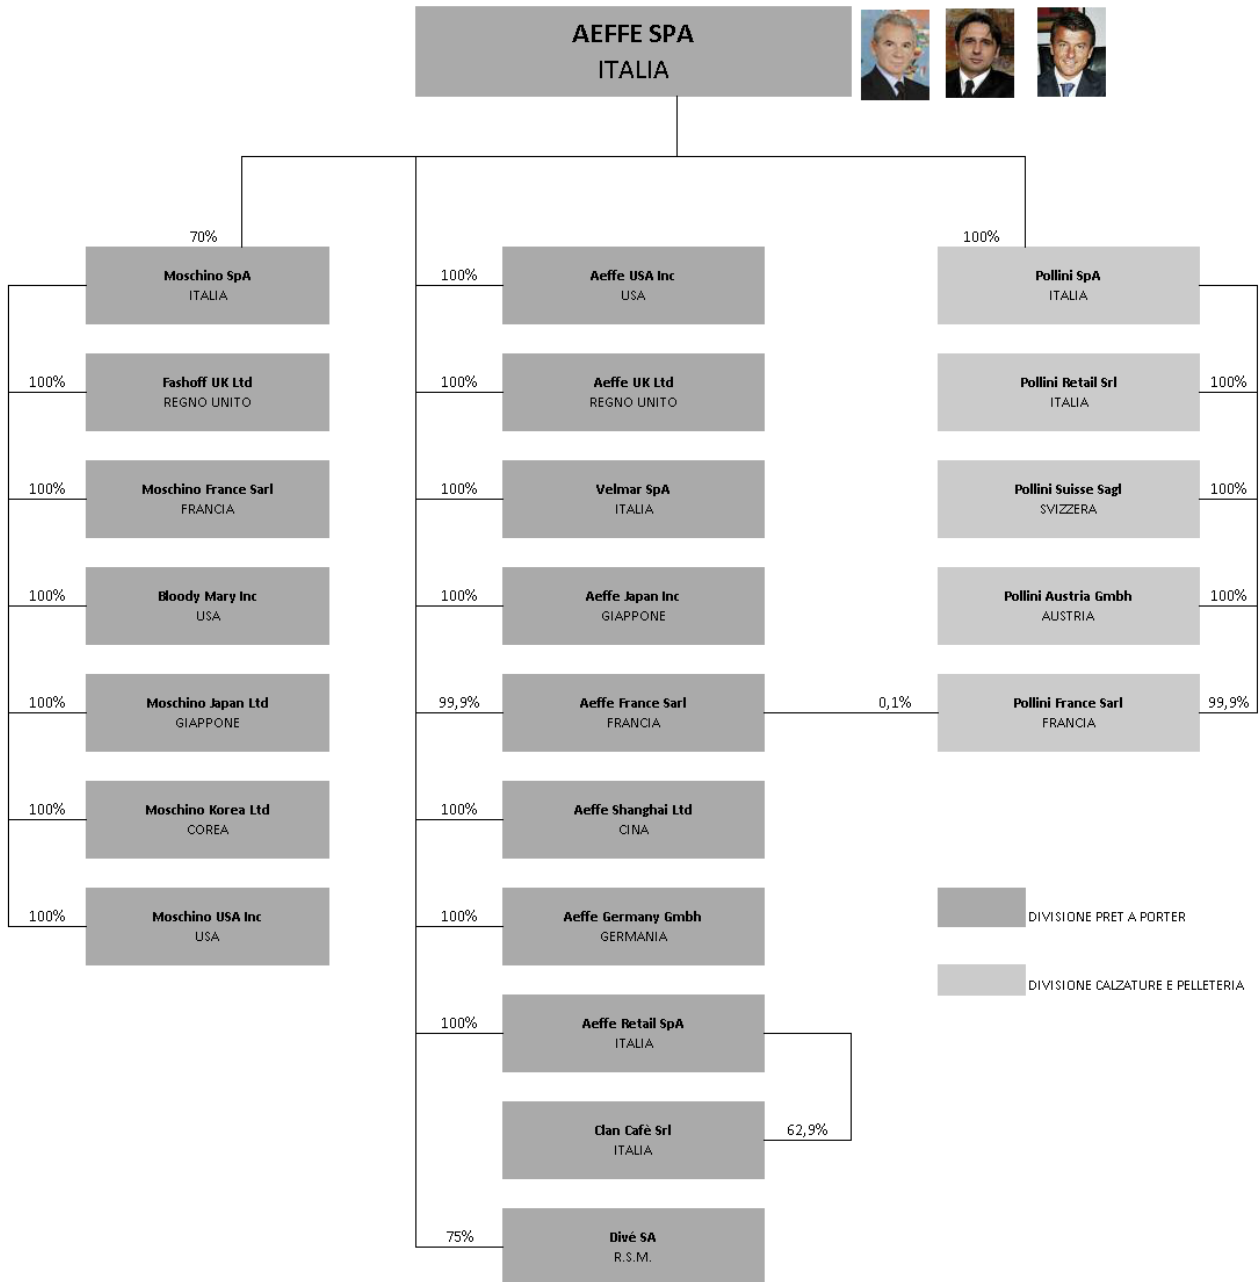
AEFFE SPA
ITALIA

70%
Moschino SpA
ITALIA

100%
Fashoff UK Ltd
REGNO UNITO

100%
Moschino France Sarl
FRANCIA

100%
Bloody Mary Inc
USA

100%
Moschino Japan Ltd
GIAPPONE

100%
Moschino Korea Ltd
COREA

100%
Moschino USA Inc
USA

100%
Aeffe USA Inc
USA

100%
Aeffe UK Ltd
REGNO UNITO

100%
Velmar SpA
ITALIA

100%
Aeffe Japan Inc
GIAPPONE

99,9%
Aeffe France Sarl
FRANCIA

100%
Aeffe Shanghai Ltd
CINA

100%
Aeffe Germany Gmbh
GERMANIA

100%
Aeffe Retail SpA
ITALIA

Clan Cafè Srl
ITALIA
62,9%

75%
Divé SA
R.S.M.

100%
Pollini SpA
ITALIA

Pollini Retail Srl
ITALIA
100%

Pollini Suisse Sagl
SVIZZERA
100%

Pollini Austria Gmbh
AUSTRIA
100%

0,1%
Pollini France Sarl
FRANCIA
99,9%

DIVISIONE PRET A PORTER

DIVISIONE CALZATURE E PELLETERIA